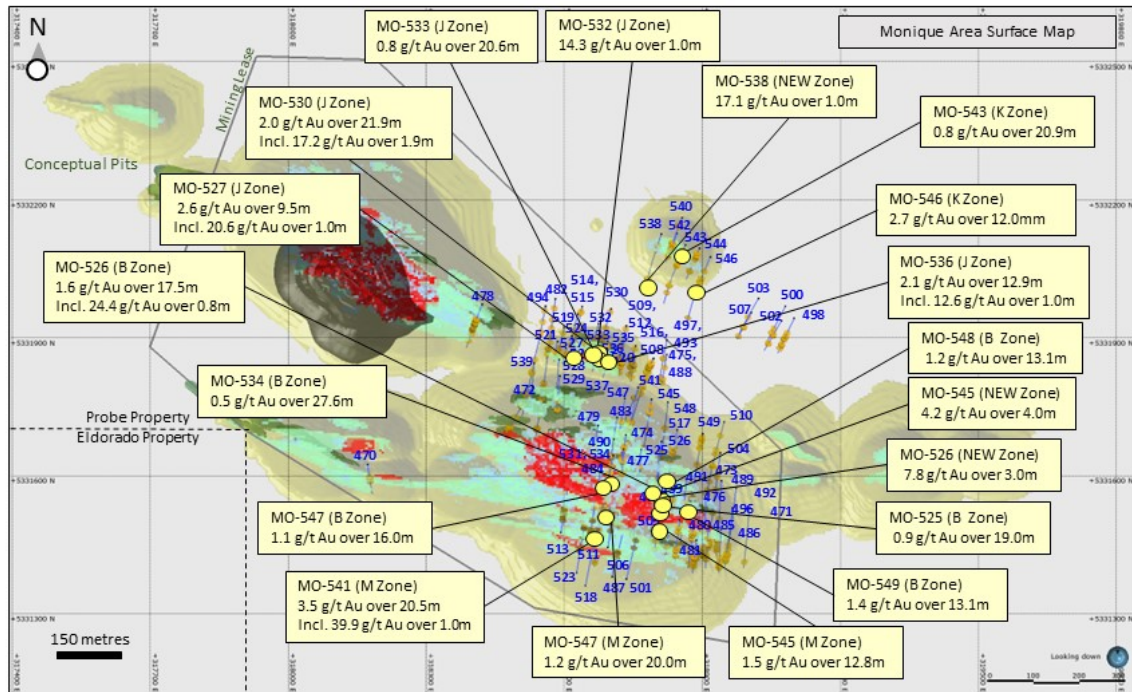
N

Monique Area Surface Map

Mining Lease

Conceptual Pits

MO-533 (J Zone)
0.8 g/t Au over 20.6m

MO-532 (J Zone)
14.3 g/t Au over 1.0m

MO-538 (NEW Zone)
17.1 g/t Au over 1.0m

MO-530 (J Zone)
2.0 g/t Au over 21.9m
Incl. 17.2 g/t Au over 1.9m

MO-543 (K Zone)
0.8 g/t Au over 20.9m

MO-527 (J Zone)
2.6 g/t Au over 9.5m
Incl. 20.6 g/t Au over 1.0m

MO-546 (K Zone)
2.7 g/t Au over 12.0mm

MO-526 (B Zone)
1.6 g/t Au over 17.5m
Incl. 24.4 g/t Au over 0.8m

MO-536 (J Zone)
2.1 g/t Au over 12.9m
Incl. 12.6 g/t Au over 1.0m

MO-548 (B Zone)
1.2 g/t Au over 13.1m

MO-534 (B Zone)
0.5 g/t Au over 27.6m

MO-545 (NEW Zone)
4.2 g/t Au over 4.0m

Probe Property
Eldorado Property

MO-526 (NEW Zone)
7.8 g/t Au over 3.0m

MO-547 (B Zone)
1.1 g/t Au over 16.0m

MO-525 (B Zone)
0.9 g/t Au over 19.0m

MO-541 (M Zone)
3.5 g/t Au over 20.5m
Incl. 39.9 g/t Au over 1.0m

MO-549 (B Zone)
1.4 g/t Au over 13.1m

150 metres

MO-547 (M Zone)
1.2 g/t Au over 20.0m

MO-545 (M Zone)
1.5 g/t Au over 12.8m

Looking down

540 538 542 543 544 546 514, 482 494 515 530 509, 503 500 507 502 498 519 532 512 497, 521 524 533 516 493 535 508 475, 539 528 536 488 529 537 541 472 547 545 548 483 479 510 517 549 474 526 490 504 531 534 525 477 484 473 491 489 492 476 496 471 480 485 486 513 511 481 506 523 501 487 518 478 470

+5332200 N +5331900 N +5331600 N +5331300 N

0 100 200 300